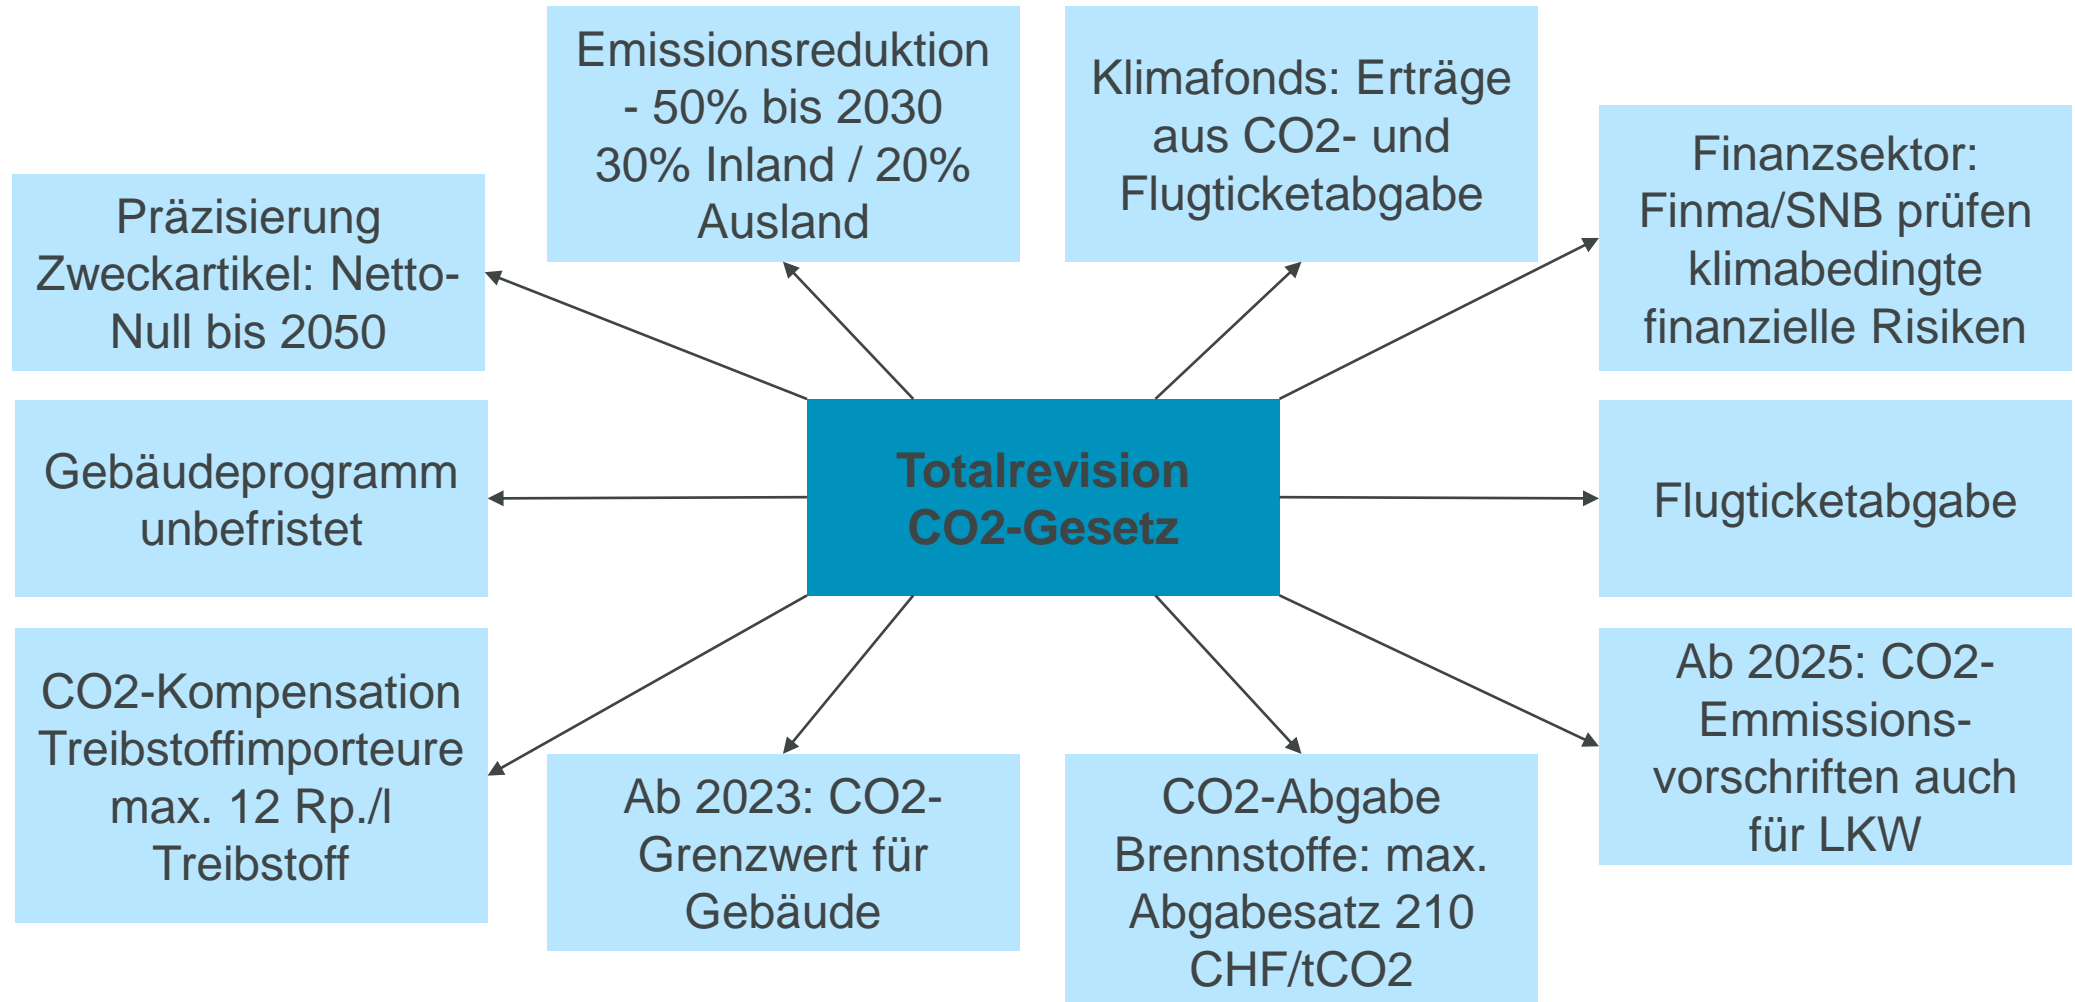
Emissionsreduktion - 50% bis 2030 30% Inland / 20% Ausland

Klimafonds: Erträge aus CO2- und Flugticketabgabe

Präzisierung Zweckartikel: Netto-Null bis 2050

Finanzsektor: Finma/SNB prüfen klimabedingte finanzielle Risiken

Gebäudeprogramm unbefristet

Totalrevision CO2-Gesetz

Flugticketabgabe

CO2-Kompensation Treibstoffimporteure max. 12 Rp./l Treibstoff

Ab 2023: CO2-Grenzwert für Gebäude

CO2-Abgabe Brennstoffe: max. Abgabesatz 210 CHF/tCO2

Ab 2025: CO2-Emmissions-vorschriften auch für LKW